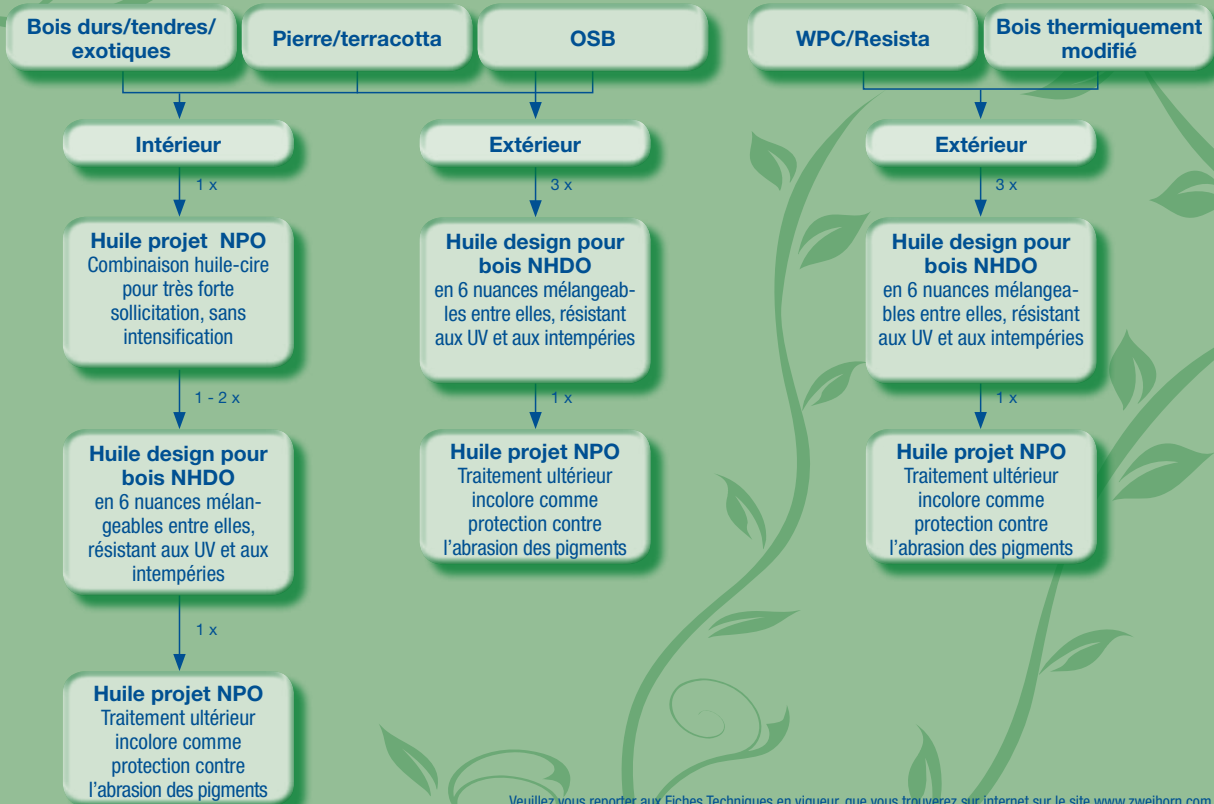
Bois durs/tendres/ exotiques

Pierre/terracotta

OSB

WPC/Resista

Bois thermiquement modifié

Intérieur

1 x

Huile projet NPO
Combinaison huile-cire pour très forte sollicitation, sans intensification

1 - 2 x

Huile design pour bois NHDO
en 6 nuances mélangeables entre elles, résistant aux UV et aux intempéries

1 x

Huile projet NPO
Traitement ultérieur incolore comme protection contre l'abrasion des pigments

Extérieur

3 x

Huile design pour bois NHDO
en 6 nuances mélangeables entre elles, résistant aux UV et aux intempéries

1 x

Huile projet NPO
Traitement ultérieur incolore comme protection contre l'abrasion des pigments

Extérieur

3 x

Huile design pour bois NHDO
en 6 nuances mélangeables entre elles, résistant aux UV et aux intempéries

1 x

Huile projet NPO
Traitement ultérieur incolore comme protection contre l'abrasion des pigments

Veuillez vous reporter aux Fiches Techniques en vigueur, que vous trouverez sur internet sur le site www.zweihorn.com